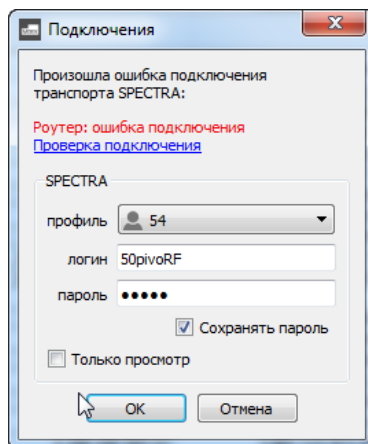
Подключения

Произошла ошибка подключения транспорта SPECTRA:

Роутер: ошибка подключения
Проверка подключения

SPECTRA

профиль 54

логин 50pivoRF

пароль •••••

Сохранять пароль

Только просмотр

OK Отмена